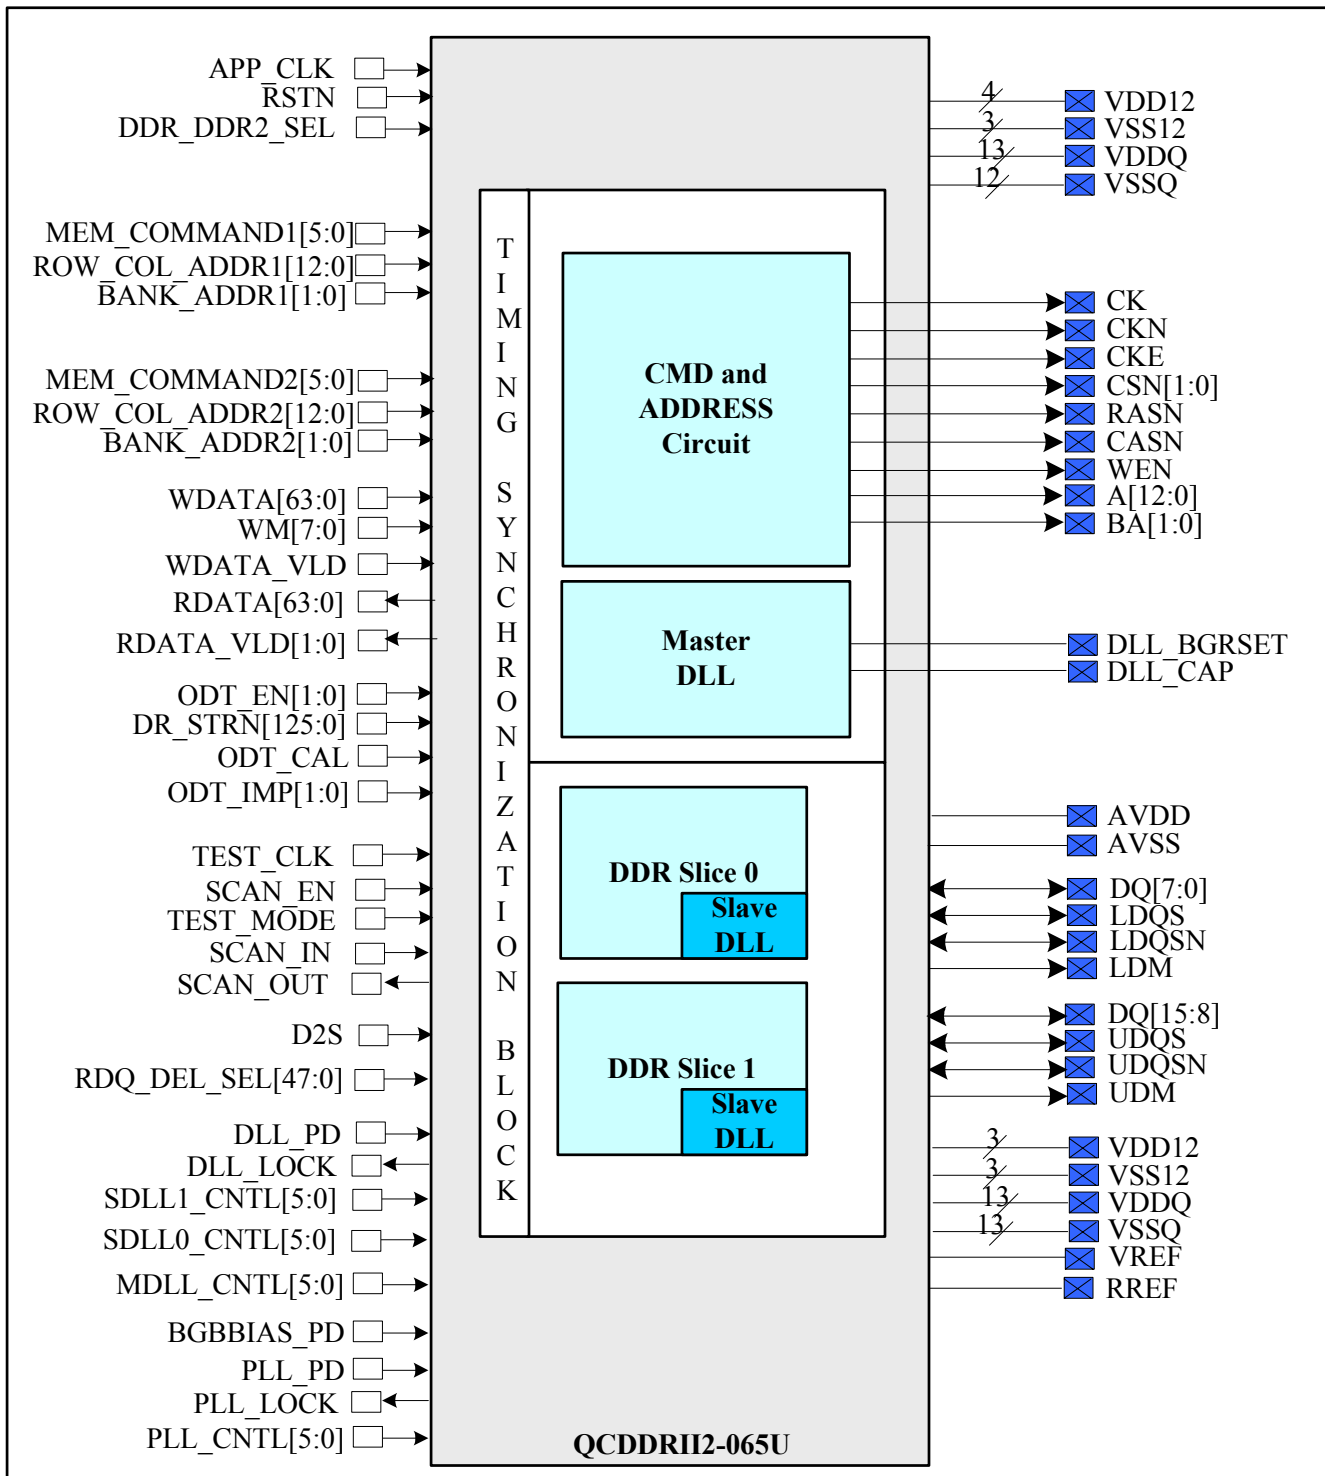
APP_CLK
RSTN
DDR_DDR2_SEL

MEM_COMMAND1[5:0]
ROW_COL_ADDR1[12:0]
BANK_ADDR1[1:0]

MEM_COMMAND2[5:0]
ROW_COL_ADDR2[12:0]
BANK_ADDR2[1:0]

WDATA[63:0]
WM[7:0]
WDATA_VLD
RDATA[63:0]
RDATA_VLD[1:0]

ODT_EN[1:0]
DR_STRN[125:0]
ODT_CAL
ODT_IMP[1:0]

TEST_CLK
SCAN_EN
TEST_MODE
SCAN_IN
SCAN_OUT

D2S
RDQ_DEL_SEL[47:0]

DLL_PD
DLL_LOCK
SDLL1_CNTL[5:0]
SDLL0_CNTL[5:0]
MDLL_CNTL[5:0]

BGBBIAS_PD
PLL_PD
PLL_LOCK
PLL_CNTL[5:0]

TIMING SYNCHRONIZATION BLOCK

CMD and ADDRESS Circuit

Master DLL

DDR Slice 0
Slave DLL

DDR Slice 1
Slave DLL

QCDDRII2-065U

4 VDD12
3 VSS12
13 VDDQ
12 VSSQ

CK
CKN
CKE
CSN[1:0]
RASN
CASN
WEN
A[12:0]
BA[1:0]

DLL_BGRSET
DLL_CAP

AVDD
AVSS
DQ[7:0]
LDQS
LDQSN
LDM
DQ[15:8]
UDQS
UDQSN
UDM

3 VDD12
3 VSS12
13 VDDQ
13 VSSQ
VREF
RREF